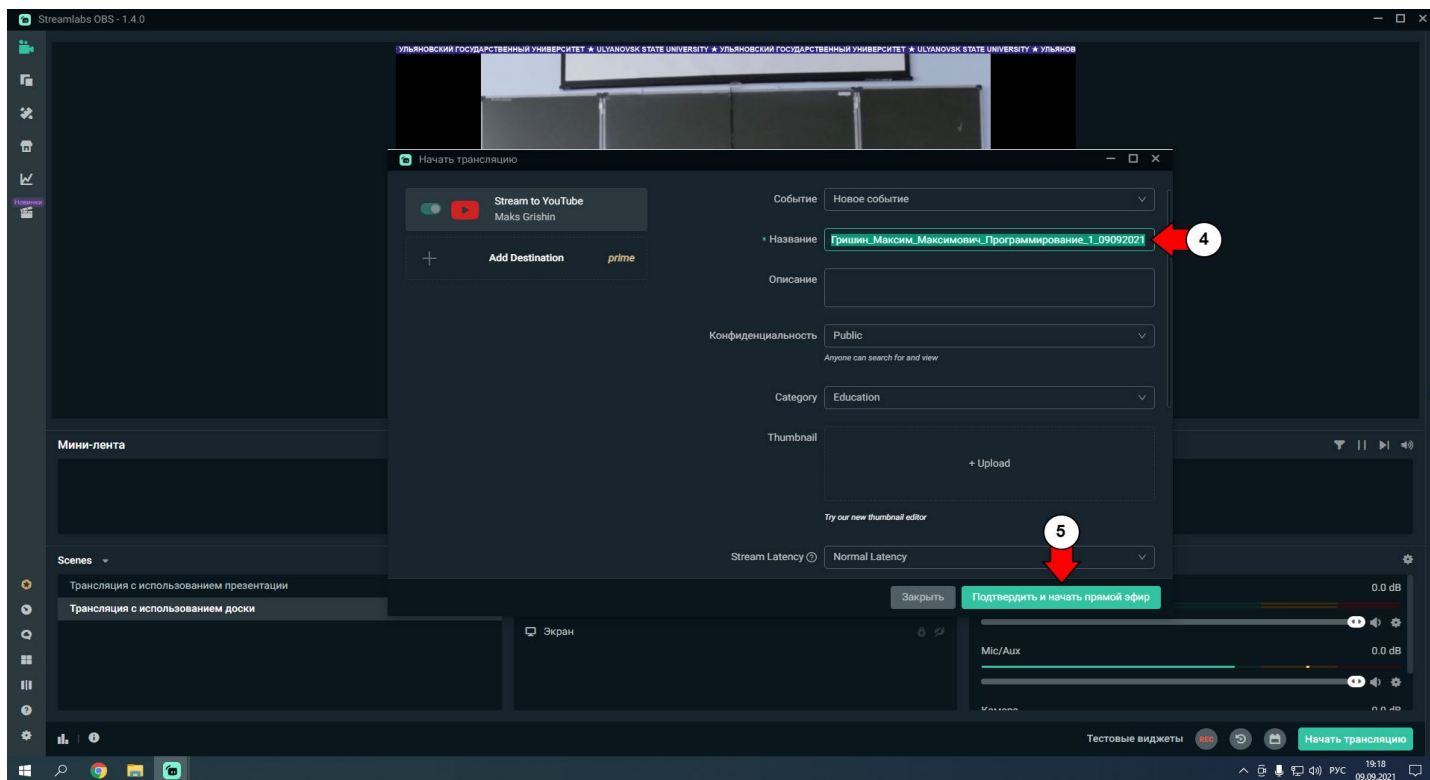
Streamlabs OBS - 1.4.0

Новинки

УЛЬЯНОВСКИЙ ГОСУДАРСТВЕННЫЙ УНИВЕРСИТЕТ ★ ULYANOVSK STATE UNIVERSITY ★ УЛЬЯНОВСКИЙ ГОСУДАРСТВЕННЫЙ УНИВЕРСИТЕТ ★ ULYANOVSK STATE UNIVERSITY ★ УЛЬЯНОВ

Начать трансляцию

Stream to YouTube
Maks Grishin

Add Destination prime

Событие Новое событие

* Название Гришин_Максим_Максимович_Программирование_1_09092021

4

Описание

Конфиденциальность Public
Anyone can search for and view

Category Education

Thumbnail
+ Upload
Try our new thumbnail editor

5

Stream Latency Normal Latency

Закрыть Подтвердить и начать прямой эфир

Мини-лента

Scenes

Трансляция с использованием презентации
Трансляция с использованием доски

Экран

0.0 dB
Mic/Aux
0.0 dB
Камера
0.0 dB

Тестовые виджеты REC Начать трансляцию

РУС 19:18 09.09.2021